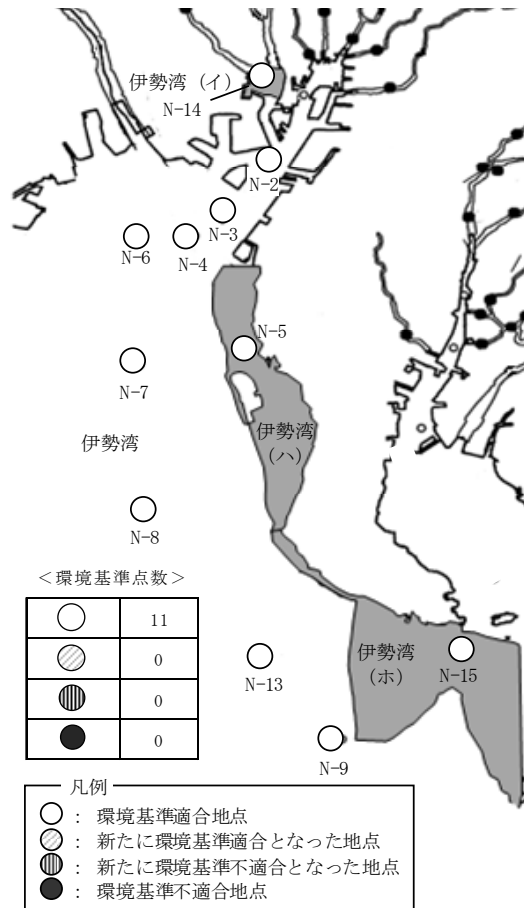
伊勢湾（イ）
N-14
N-2
N-3
N-6
N-4
N-5
N-7
伊勢湾
伊勢湾
（ハ）
N-8
＜環境基準点数＞

|  |  |
|---|---|
| ○ | 11 |
| ◎ | 0 |
| ◍ | 0 |
| ● | 0 |

N-13
伊勢湾
（ホ）
N-15
N-9

凡例
○ ： 環境基準適合地点
◎ ： 新たに環境基準適合となった地点
◍ ： 新たに環境基準不適合となった地点
● ： 環境基準不適合地点